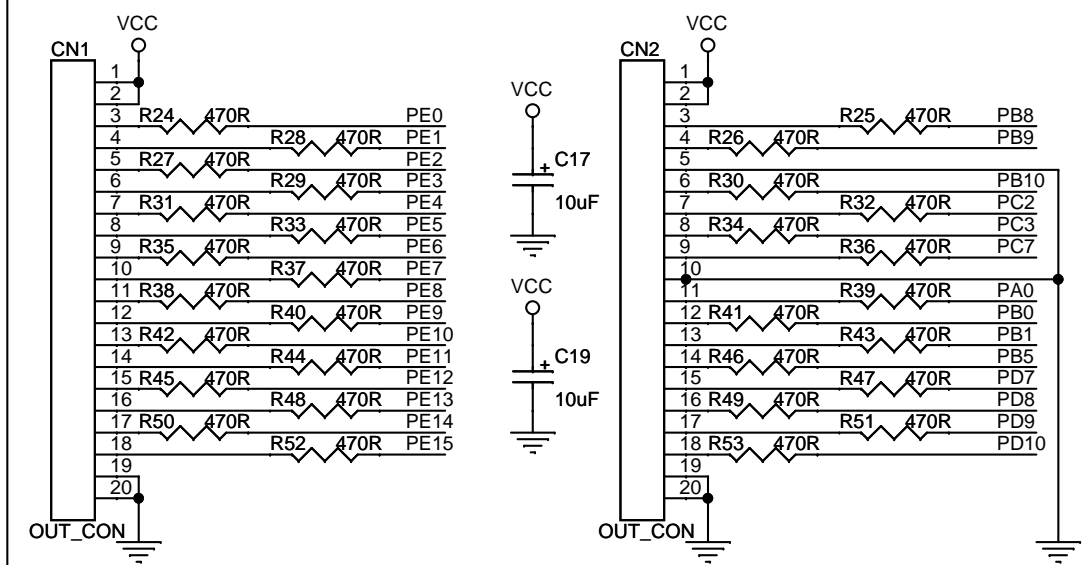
VCC
CN1
1
2
3 R24 470R PE0
4 R28 470R PE1
5 R27 470R PE2
6 R29 470R PE3
7 R31 470R PE4
8 R33 470R PE5
9 R35 470R PE6
10 R37 470R PE7
11 R38 470R PE8
12 R40 470R PE9
13 R42 470R PE10
14 R44 470R PE11
15 R45 470R PE12
16 R48 470R PE13
17 R50 470R PE14
18 R52 470R PE15
19
20
OUT_CON

VCC
+ C17
10uF

VCC
+ C19
10uF

VCC
CN2
1
2
3 R25 470R PB8
4 R26 470R PB9
5
6 R30 470R PB10
7 R32 470R PC2
8 R34 470R PC3
9 R36 470R PC7
10
11 R39 470R PA0
12 R41 470R PB0
13 R43 470R PB1
14 R46 470R PB5
15 R47 470R PD7
16 R49 470R PD8
17 R51 470R PD9
18 R53 470R PD10
19
20
OUT_CON